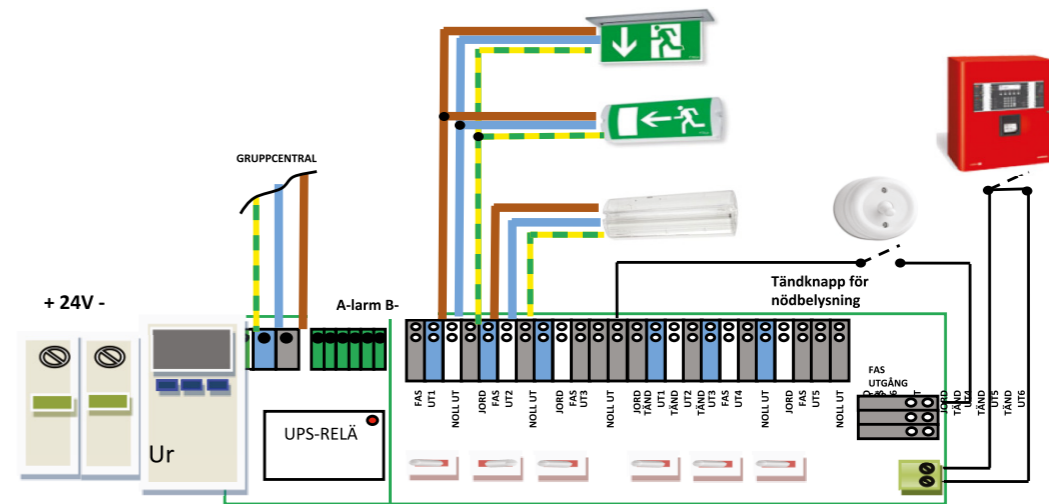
GRUPPCENTRAL

+ 24V -

Ur

A-larm B-

UPS-RELÄ

Tändknapp för nödbelysning

FAS UT1
NOLL UT
JORD
FAS UT2
NOLL UT
JORD
FAS UT3
NOLL UT
JORD
TÄND UT1
TÄND UT2
TÄND UT3
FAS UT4
NOLL UT
JORD
FAS UT5
NOLL UT

FAS UTGÅNG
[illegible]

JORD
TÄND
TÄND UT5
TÄND UT6